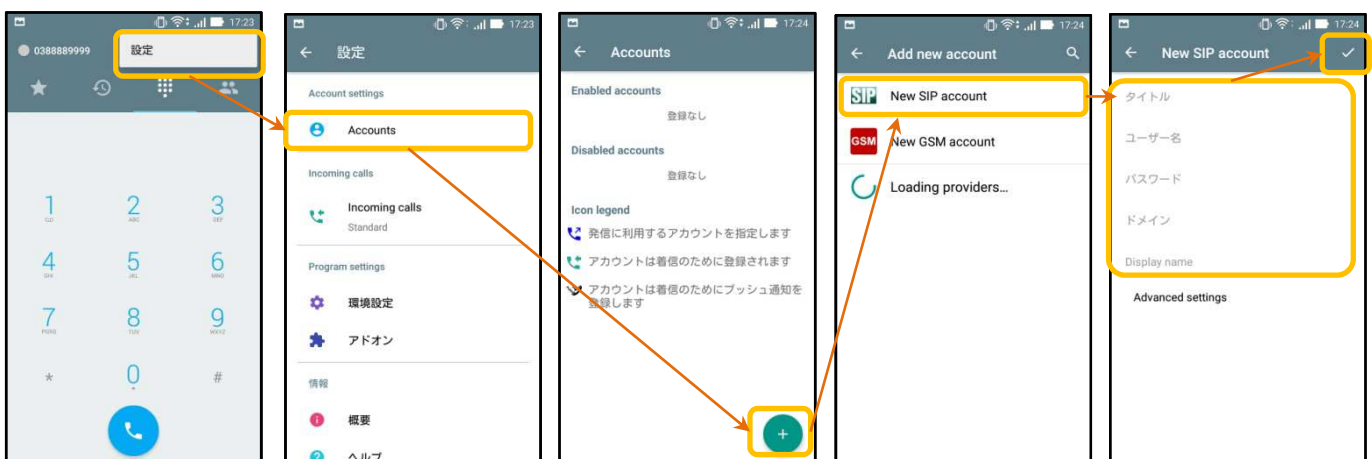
17:23

0388889999

設定

1
2
ABC
3
DEF
4
GHI
5
JKL
6
MNO
7
PQRS
8
TUV
9
WXYZ
*
0
+
#

17:23

設定

Account settings

Accounts

Incoming calls

Incoming calls
Standard

Program settings

環境設定

アドオン

情報

概要

ヘルプ

17:24

Accounts

Enabled accounts

登録なし

Disabled accounts

登録なし

Icon legend

発信に利用するアカウントを指定します

アカウントは着信のために登録されます

アカウントは着信のためにプッシュ通知を登録します

+

17:24

Add new account

SIP New SIP account

GSM New GSM account

Loading providers...

17:24

New SIP account

タイトル

ユーザー名

パスワード

ドメイン

Display name

Advanced settings